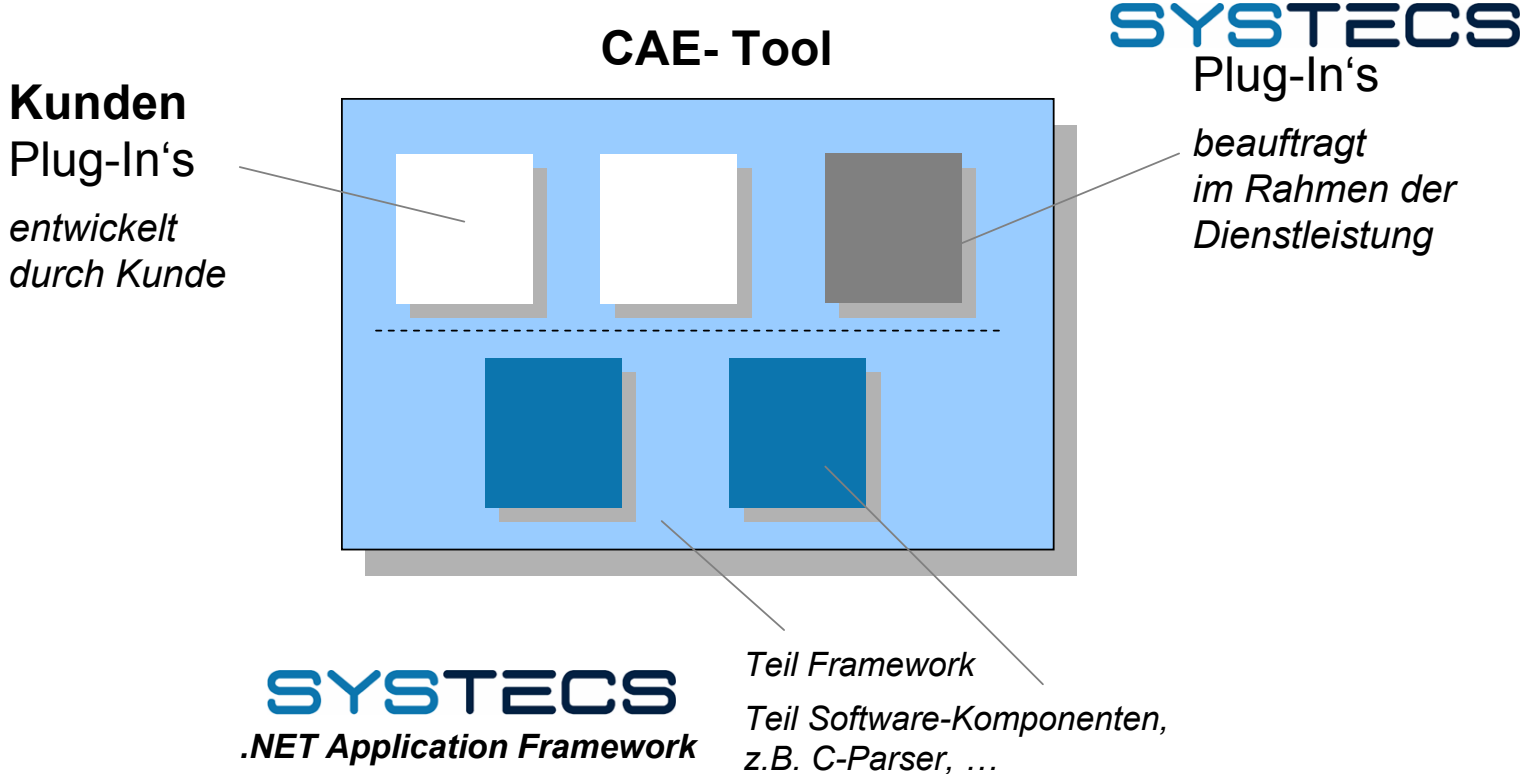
CAE- Tool

Kunden
Plug-In‘s

entwickelt
durch Kunde

SYSTECS
Plug-In‘s

beauftragt
im Rahmen der
Dienstleistung

SYSTECS
.NET Application Framework

Teil Framework

Teil Software-Komponenten,
z.B. C-Parser, …